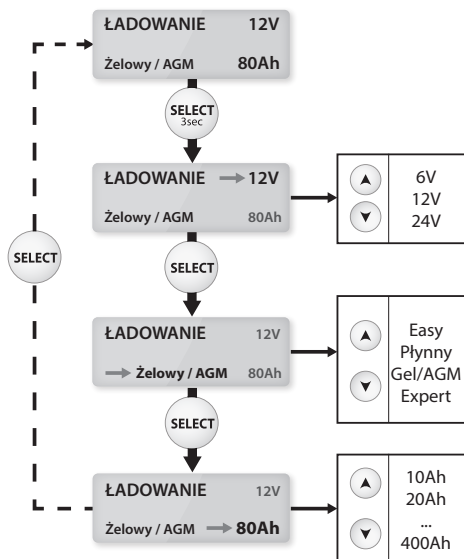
ŁADOWANIE 12V
Żelowy / AGM 80Ah

SELECT
3sec

ŁADOWANIE → 12V
Żelowy / AGM 80Ah

6V
12V
24V

SELECT

SELECT

ŁADOWANIE 12V
→ Żelowy / AGM 80Ah

Easy
Płynny
Gel/AGM
Expert

SELECT

ŁADOWANIE 12V
Żelowy / AGM → 80Ah

10Ah
20Ah
...
400Ah